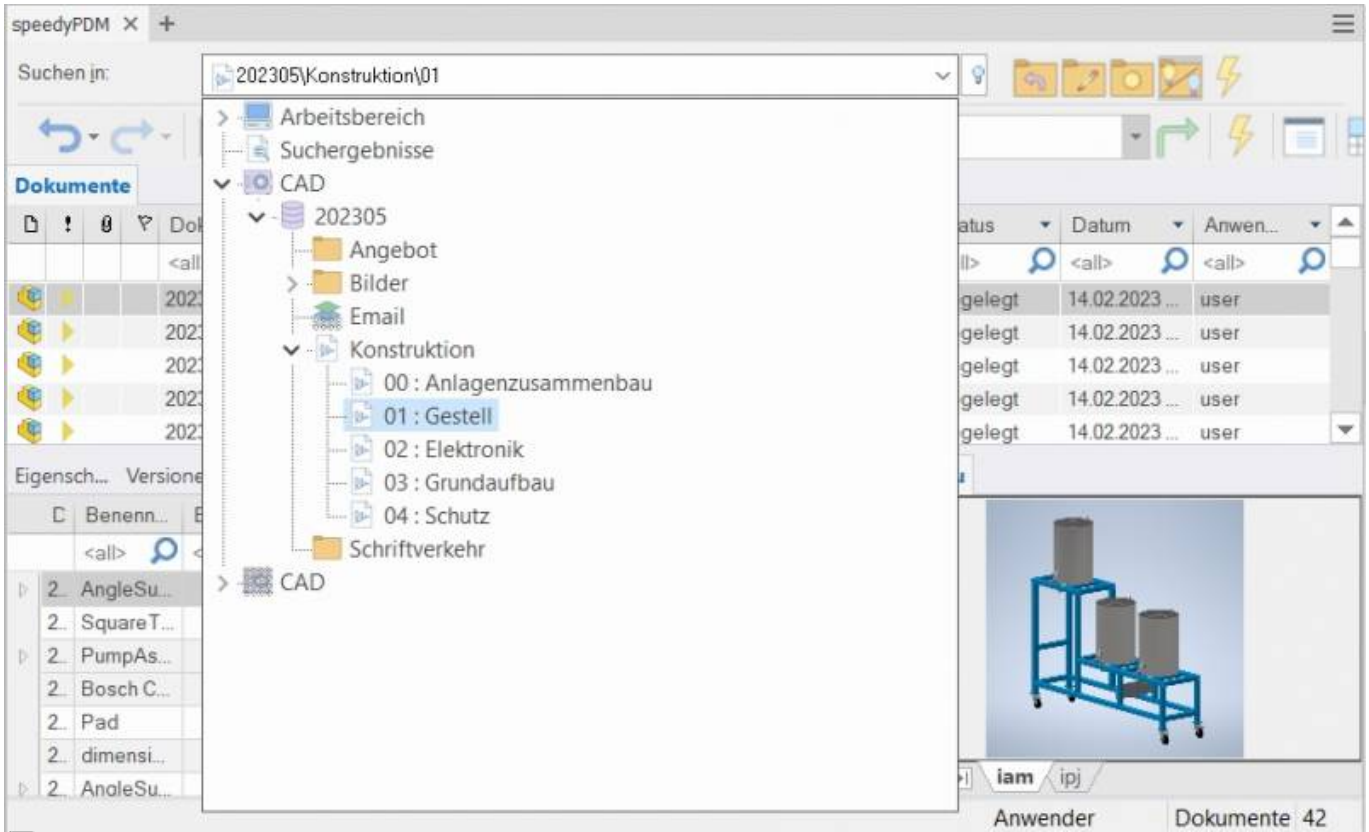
speedyPDM × +

Suchen in: 202305\Konstruktion\01

Arbeitsbereich
Suchergebnisse
CAD
202305
Angebot
Bilder
Email
Konstruktion
00 : Anlagenzusammenbau
01 : Gestell
02 : Elektronik
03 : Grundaufbau
04 : Schutz
Schriftverkehr
CAD

Dokumente

| D | ! | | | Dok | atus | Datum | Anwen... |
|---|---|---|---|---|---|---|---|
| | | | | <all | ll> | <all> | <all> |
| | | | | 202 | gelegt | 14.02.2023 ... | user |
| | | | | 202 | gelegt | 14.02.2023 ... | user |
| | | | | 202 | gelegt | 14.02.2023 ... | user |
| | | | | 202 | gelegt | 14.02.2023 ... | user |
| | | | | 202 | gelegt | 14.02.2023 ... | user |

Eigensch... Versione

| C | Benenn... |
|---|---|
| | <all> |
| 2. | AngleSu... |
| 2. | SquareT... |
| 2. | PumpAs... |
| 2. | Bosch C... |
| 2. | Pad |
| 2. | dimensi... |
| 2. | AngleSu... |

iam ipj

Anwender Dokumente 42